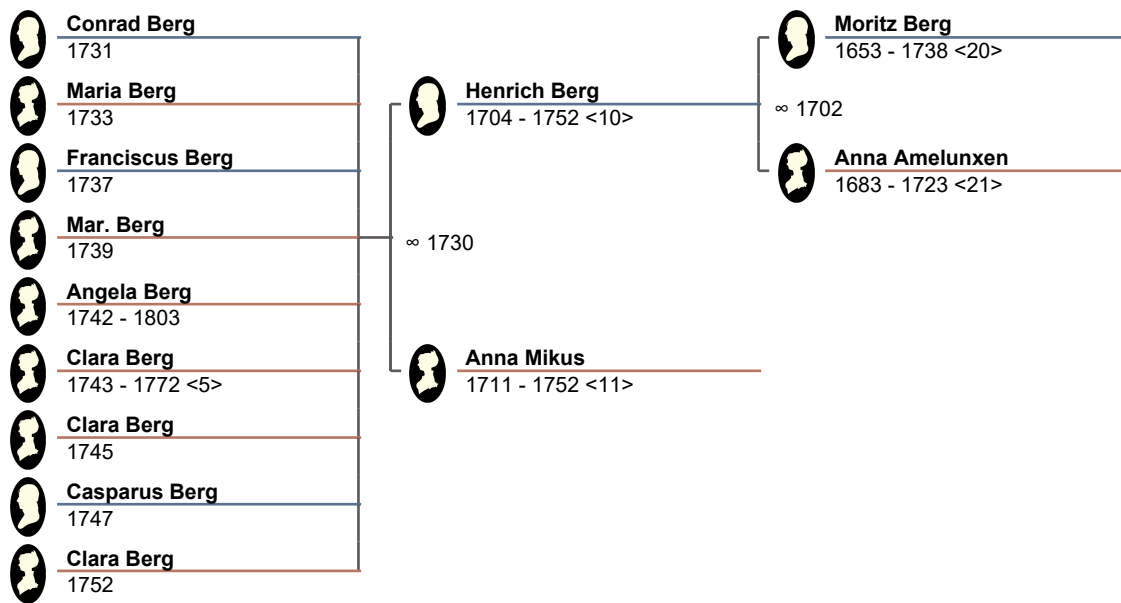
**Conrad Berg**
1731

**Maria Berg**
1733

**Franciscus Berg**
1737

**Mar. Berg**
1739

**Angela Berg**
1742 - 1803

**Clara Berg**
1743 - 1772 <5>

**Clara Berg**
1745

**Casparus Berg**
1747

**Clara Berg**
1752

∞ 1730

**Henrich Berg**
1704 - 1752 <10>

**Anna Mikus**
1711 - 1752 <11>

∞ 1702

**Moritz Berg**
1653 - 1738 <20>

**Anna Amelunxen**
1683 - 1723 <21>